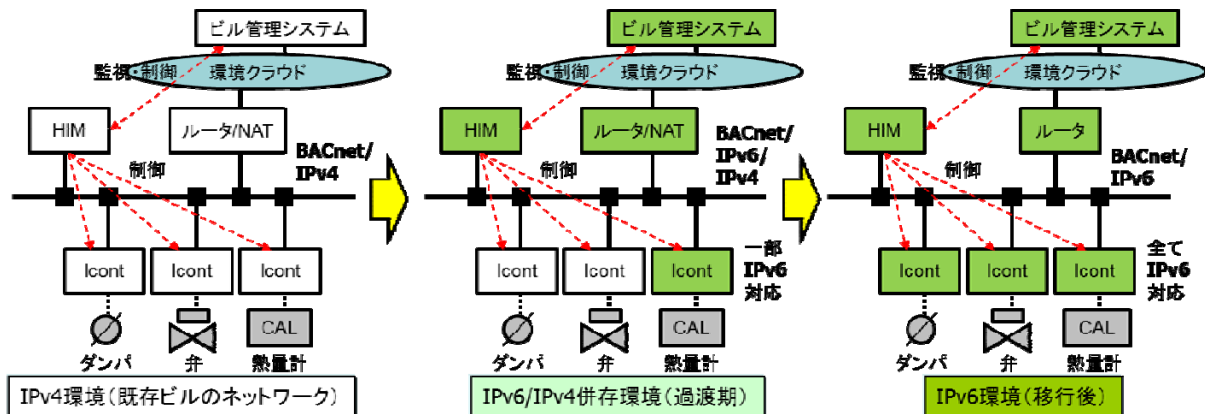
ビル管理システム

監視・制御

環境クラウド

HIM

ルータ/NAT

BACnet/IPv4

制御

Icont

Icont

Icont

CAL

ダンパ

弁

熱量計

IPv4環境（既存ビルのネットワーク）

ビル管理システム

監視・制御

環境クラウド

HIM

ルータ/NAT

BACnet/IPv6/IPv4

制御

Icont

Icont

Icont

一部IPv6対応

CAL

ダンパ

弁

熱量計

IPv6/IPv4併存環境（過渡期）

ビル管理システム

監視・制御

環境クラウド

HIM

ルータ

BACnet/IPv6

制御

Icont

Icont

Icont

全てIPv6対応

CAL

ダンパ

弁

熱量計

IPv6環境（移行後）